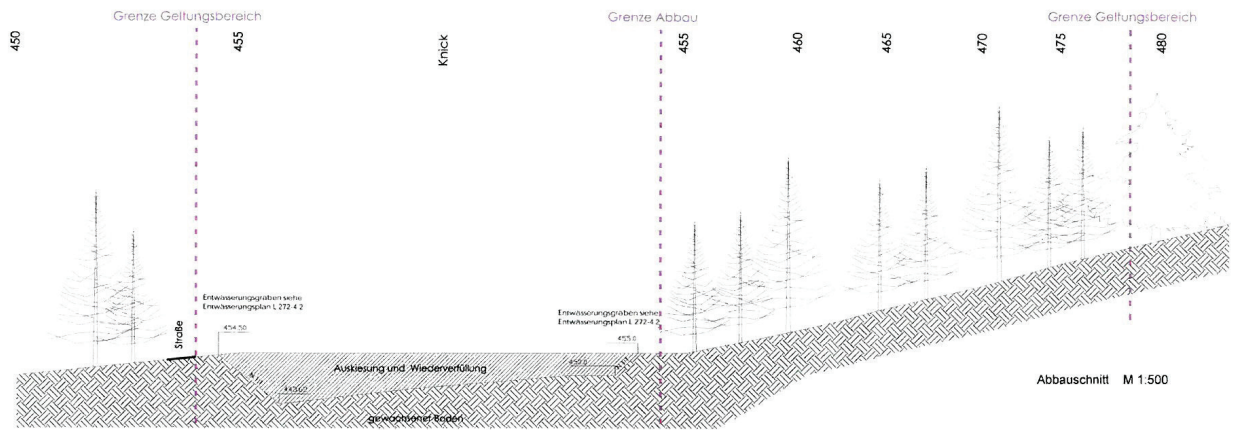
Grenze Geltungsbereich

Grenze Abbau

Grenze Geltungsbereich

450

455

Knick

455

460

465

470

475

480

Entwässerungsgraben siehe Entwässerungsplan L 272-4.2

Straße

454.50

Entwässerungsgraben siehe Entwässerungsplan L 272-4.2

455.0

Auskiesung und Wiederverfüllung

452.0

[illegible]

gewachsener Boden

Abbauschnitt M 1:500